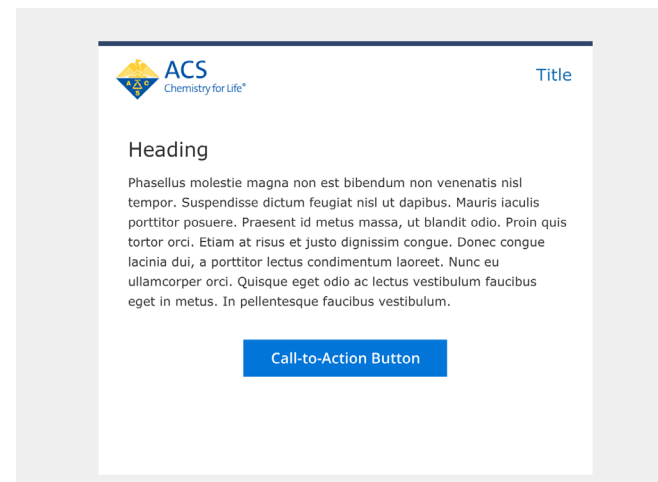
A C S

ACS
Chemistry for Life®

Title

Heading

Phasellus molestie magna non est bibendum non venenatis nisl tempor. Suspendisse dictum feugiat nisl ut dapibus. Mauris iaculis porttitor posuere. Praesent id metus massa, ut blandit odio. Proin quis tortor orci. Etiam at risus et justo dignissim congue. Donec congue lacinia dui, a porttitor lectus condimentum laoreet. Nunc eu ullamcorper orci. Quisque eget odio ac lectus vestibulum faucibus eget in metus. In pellentesque faucibus vestibulum.

Call-to-Action Button